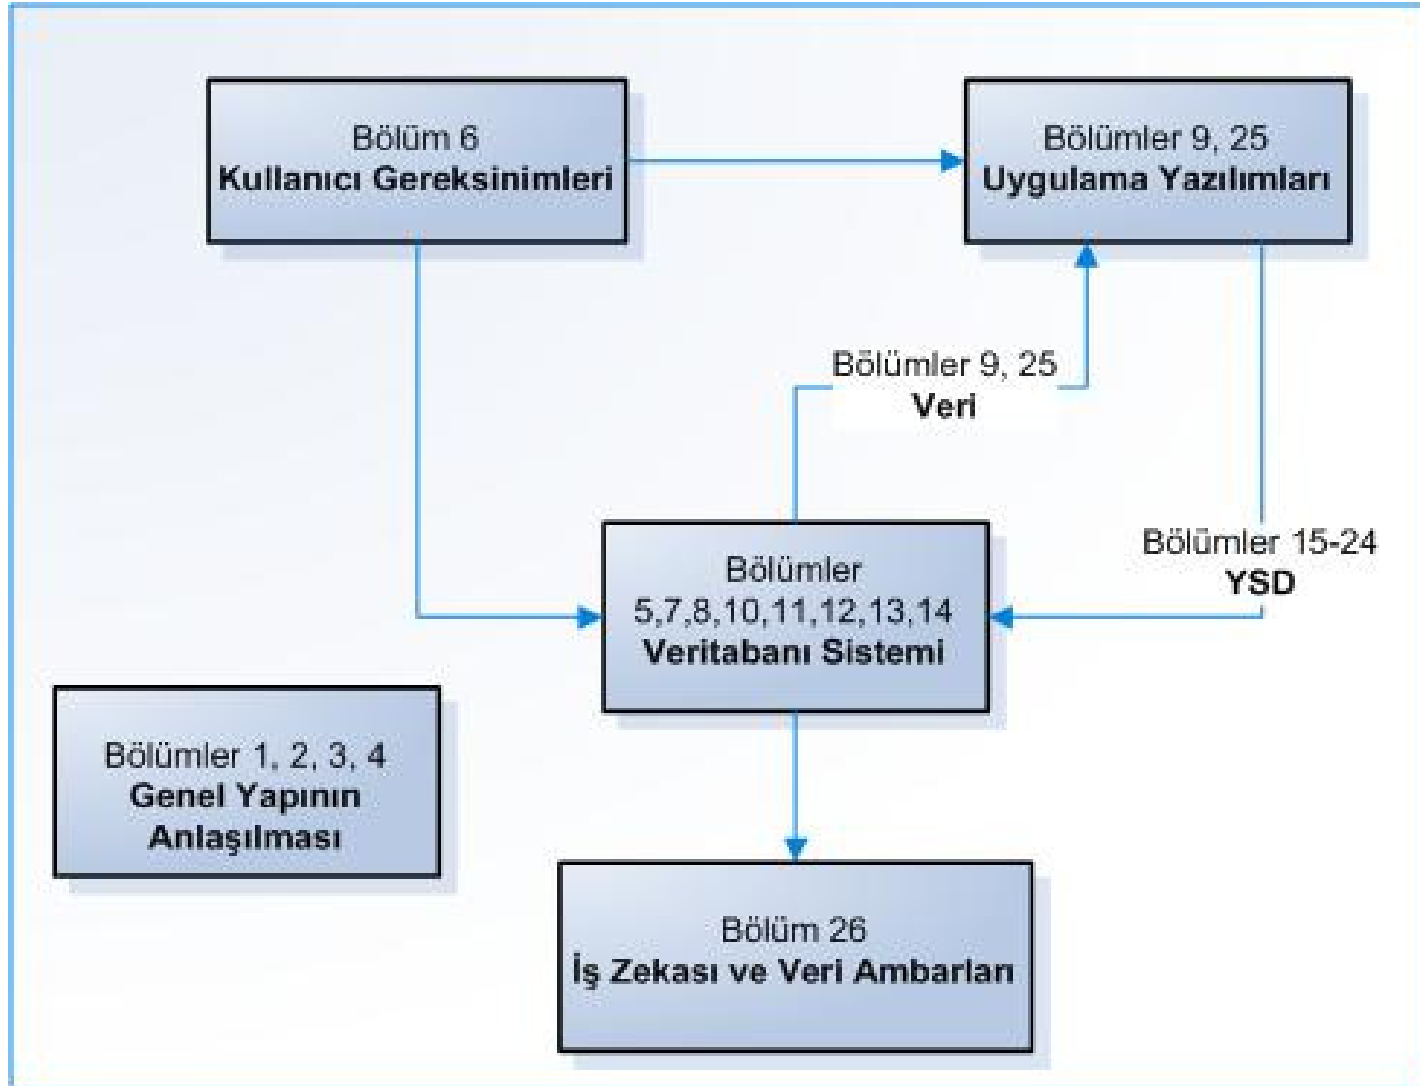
Bölüm 6
Kullanıcı Gereksinimleri

Bölümler 9, 25
Uygulama Yazılımları

Bölümler 9, 25
Veri

Bölümler 15-24
YSD

Bölümler
5,7,8,10,11,12,13,14
Veritabanı Sistemi

Bölümler 1, 2, 3, 4
Genel Yapının Anlaşılması

Bölüm 26
İş Zekası ve Veri Ambarları